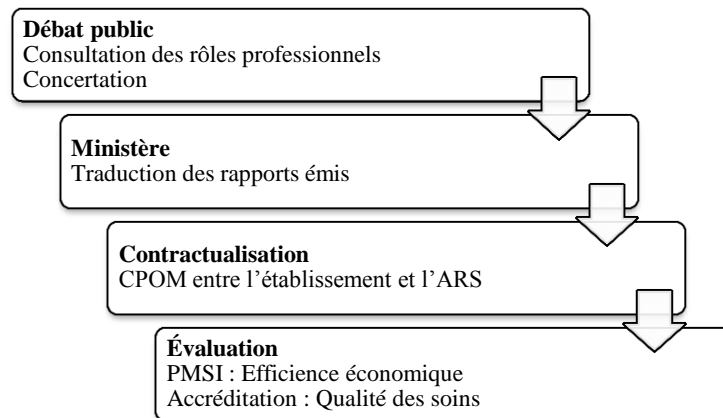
**Débat public**
Consultation des rôles professionnels
Concertation

**Ministère**
Traduction des rapports émis

**Contractualisation**
CPOM entre l'établissement et l'ARS

**Évaluation**
PMSI : Efficience économique
Accréditation : Qualité des soins